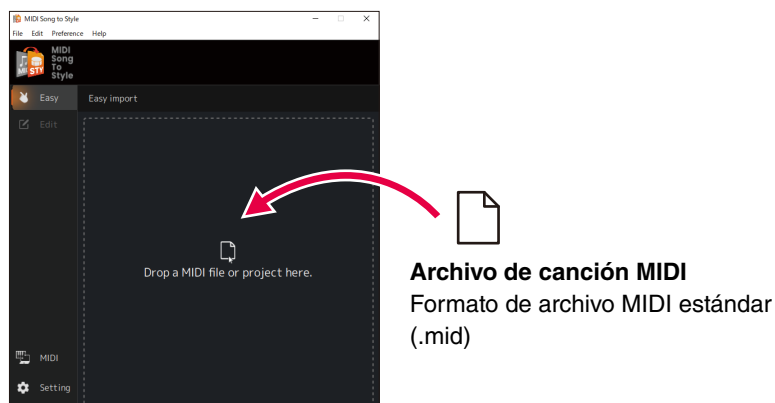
MIDI Song to Style

File Edit Preference Help

MIDI Song To Style

MIDI STY

Easy

Easy import

Edit

Drop a MIDI file or project here.

MIDI

Setting

Archivo de canción MIDI

Formato de archivo MIDI estándar (.mid)